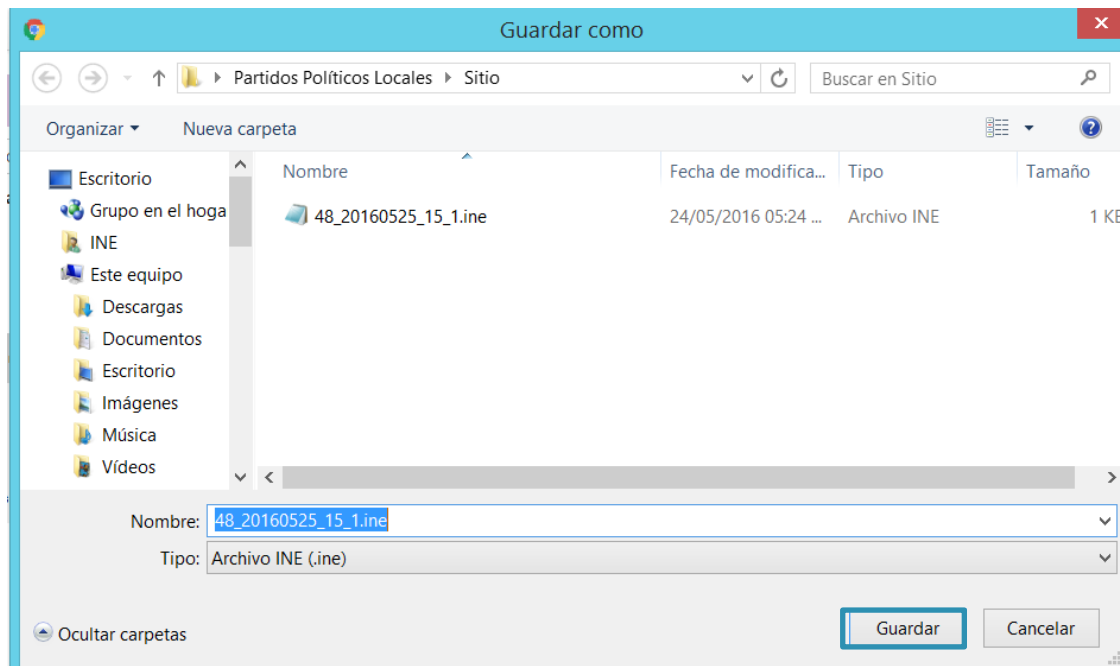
Guardar como

Partidos Políticos Locales ▸ Sitio

Buscar en Sitio

Organizar ▾ Nueva carpeta

Escritorio
Grupo en el hoga
INE
Este equipo
Descargas
Documentos
Escritorio
Imágenes
Música
Vídeos

| Nombre | Fecha de modifica... | Tipo | Tamaño |
|---|---|---|---|
| 48_20160525_15_1.ine | 24/05/2016 05:24 ... | Archivo INE | 1 KE |

Nombre: 48_20160525_15_1.ine

Tipo: Archivo INE (.ine)

Ocultar carpetas

Guardar

Cancelar